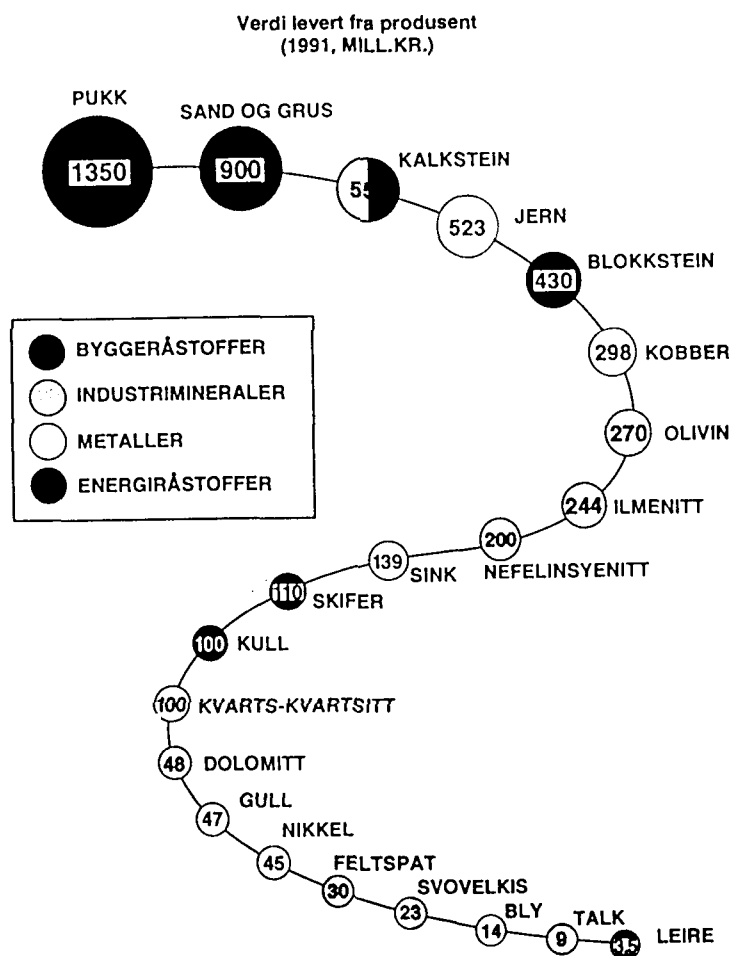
Verdi levert fra produsent
(1991, MILL.KR.)

PUKK
1350

SAND OG GRUS
900

55
KALKSTEIN

523
JERN

430
BLOKKSTEIN

BYGGERÅSTOFFER
INDUSTRIMINERALER
METALLER
ENERGIRÅSTOFFER

298 KOBBER

270 OLIVIN

244 ILMENITT

200
NEFELINSYENITT

139
SINK

110
SKIFER

100 KULL

100 KVARTS-KVARTSITT

48 DOLOMITT

GULL
47

NIKKEL
45

FELTSPAT
30

SVOVELKIS
23

BLY
14

TALK
9

35 LEIRE